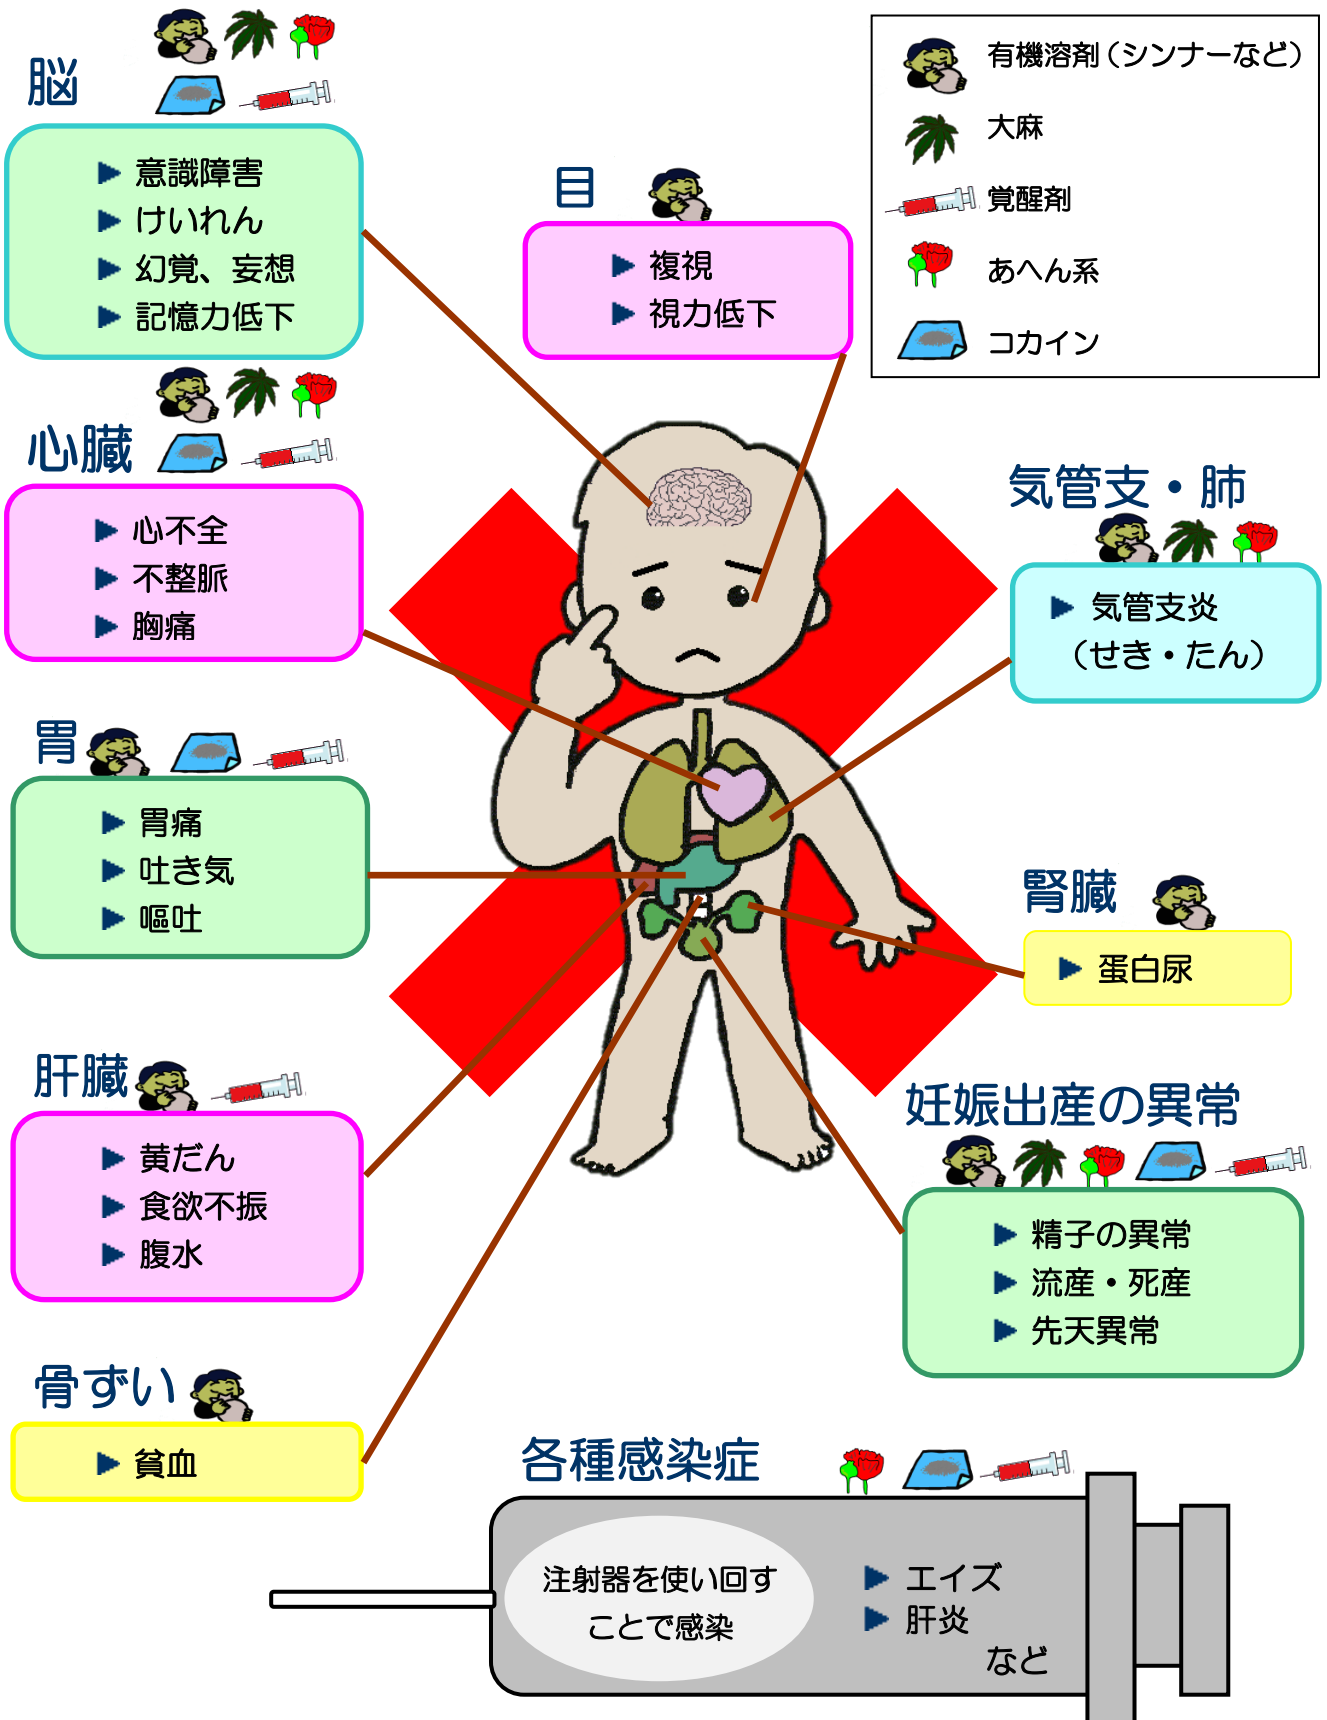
脳
▶ 意識障害
▶ けいれん
▶ 幻覚、妄想
▶ 記憶力低下

目
▶ 複視
▶ 視力低下

有機溶剤（シンナーなど）
大麻
覚醒剤
あへん系
コカイン

心臓
▶ 心不全
▶ 不整脈
▶ 胸痛

気管支・肺
▶ 気管支炎（せき・たん）

胃
▶ 胃痛
▶ 吐き気
▶ 嘔吐

腎臓
▶ 蛋白尿

肝臓
▶ 黄だん
▶ 食欲不振
▶ 腹水

妊娠出産の異常
▶ 精子の異常
▶ 流産・死産
▶ 先天異常

骨ずい
▶ 貧血

各種感染症
注射器を使い回すことで感染
▶ エイズ
▶ 肝炎
など